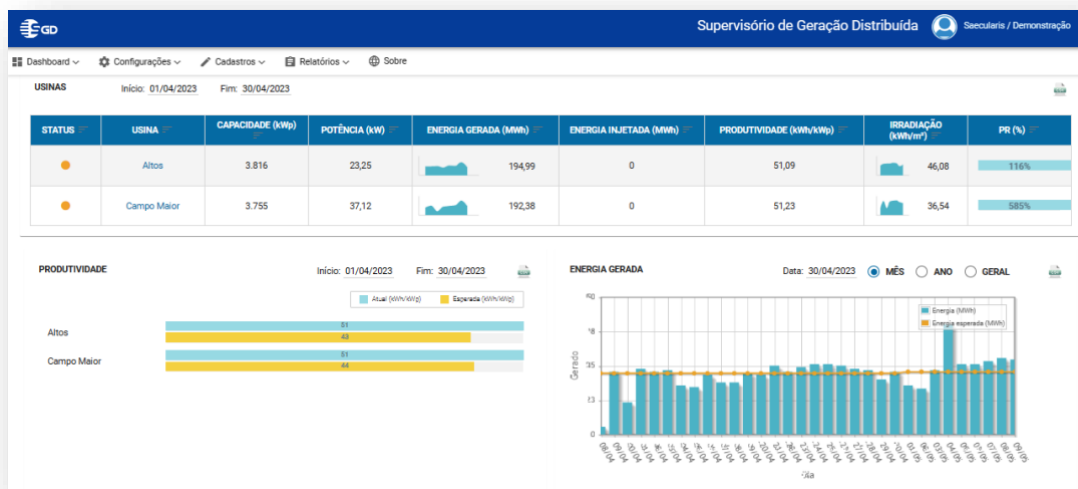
GD

Supervisório de Geração Distribuída

Saecularis / Demonstração

Dashboard ⌄ Configurações ⌄ Cadastros ⌄ Relatórios ⌄ Sobre

USINAS Início: 01/04/2023 Fim: 30/04/2023

| STATUS | USINA | CAPACIDADE (kWp) | POTÊNCIA (kW) | ENERGIA GERADA (MWh) | ENERGIA INJETADA (MWh) | PRODUTIVIDADE (kWh/kWp) | IRRADIAÇÃO (kWh/m²) | PR (%) |
|---|---|---|---|---|---|---|---|---|
| | Altos | 3.816 | 23,25 | 194,99 | 0 | 51,09 | 46,08 | 116% |
| | Campo Maior | 3.755 | 37,12 | 192,38 | 0 | 51,23 | 36,54 | 585% |

PRODUTIVIDADE Início: 01/04/2023 Fim: 30/04/2023

Atual (kWh/kWp) Esperada (kWh/kWp)

Altos 51 43

Campo Maior 51 44

ENERGIA GERADA Data: 30/04/2023 MÊS ANO GERAL

Energia (MWh)
Energia esperada (MWh)

Gerado

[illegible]

Dia